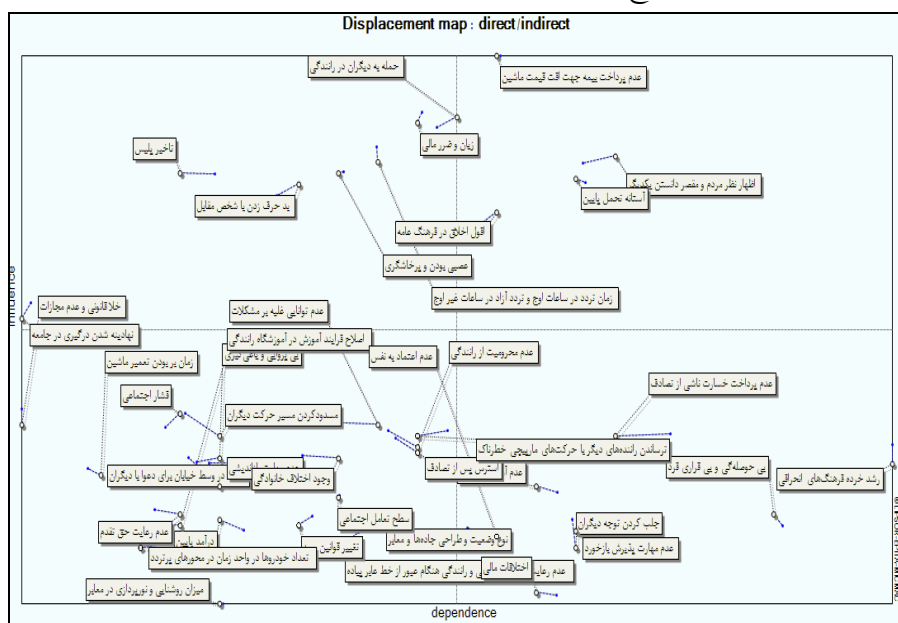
Displacement map : direct/indirect

حمله به دیگران در رانندگی

عدم پرداخت بیمه جهت افت قیمت ماشین

زیان و ضرر مالی

تاخیر پلیس

اظهار نظر مردم و مقصر دانستن یکدیگر

آستانه تحمل پایین

بد حرف زدن با شخص مقابل

افول اخلاق در فرهنگ عامه

عصبی بودن و پرخاشگری

زمان تردد در ساعات اوج و تردد آزاد در ساعات غیر اوج

influence

خلا قانونی و عدم مجازات

عدم توانایی غلبه بر مشکلات

نهادینه شدن درگیری در جامعه

اصلاح فرایند آموزش در آموزشگاه رانندگی

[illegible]

عدم اعتماد به نفس

عدم محرومیت از رانندگی

زمان بر بودن تعمیر ماشین

عدم پرداخت خسارت ناشی از تصادف

فشار اجتماعی

مسدودکردن مسیر حرکت دیگران

ترساندن راننده‌های دیگر با حرکت‌های مارپیچی خطرناک

عدم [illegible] استرس پس از تصادف

بی حوصلگی و بی قراری فرد

رشد خرده فرهنگ‌های انحرافی

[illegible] در وسط خیابان برای دعوا با دیگران

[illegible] اندیشی

وجود اختلاف خانوادگی

سطح تعامل اجتماعی

چلب کردن توجه دیگران

عدم رعایت حق تقدم

تغییر قوانین

نوع وضعیت و طراحی جاده‌ها و معابر

عدم مهارت پذیرش بازخورد

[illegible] درآمد پایین

تعداد خودروها در واحد زمان در محورهای پرتردد

عدم رعایت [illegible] و رانندگی هنگام عبور از خط عابر پیاده

اختلافات مالی

میزان روشنایی و نورپردازی در معابر

dependence